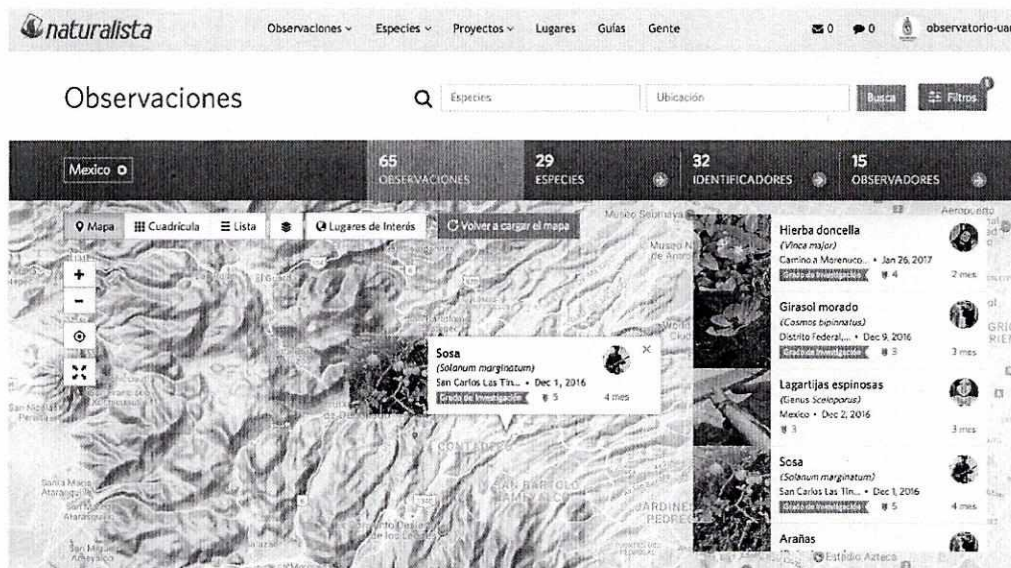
naturalista

Observaciones Especies Proyectos Lugares Guías Gente

0 0 observatorio-ua

Observaciones

Especies Ubicación Busca Filtros

Mexico

65 OBSERVACIONES

29 ESPECIES

32 IDENTIFICADORES

15 OBSERVADORES

Mapa Cuadrícula Lista Lugares de Interés Volver a cargar el mapa

+
-

Sosa
(Solanum marginatum)
San Carlos Las Tin... • Dec 1, 2016
Grado de Investigación 5 4 mes

Hierba doncella
(Vinca major)
Camino a Morenuco... • Jan 26, 2017
Grado de Investigación 4 2 mes

Girasol morado
(Cosmos bipinnatus)
Distrito Federal,... • Dec 9, 2016
Grado de Investigación 3 3 mes

Lagartijas espinosas
(Genus Sceloporus)
Mexico • Dec 2, 2016
3 3 mes

Sosa
(Solanum marginatum)
San Carlos Las Tin... • Dec 1, 2016
Grado de Investigación 5 4 mes

Arañas

Estadio Azteca
Aeropuerto
Museo Soumaya
San Bartolo Ameyalco
Jardines del Pedregal
Contreras
Santa María Atarasquillo
San Miguel Ameyalco